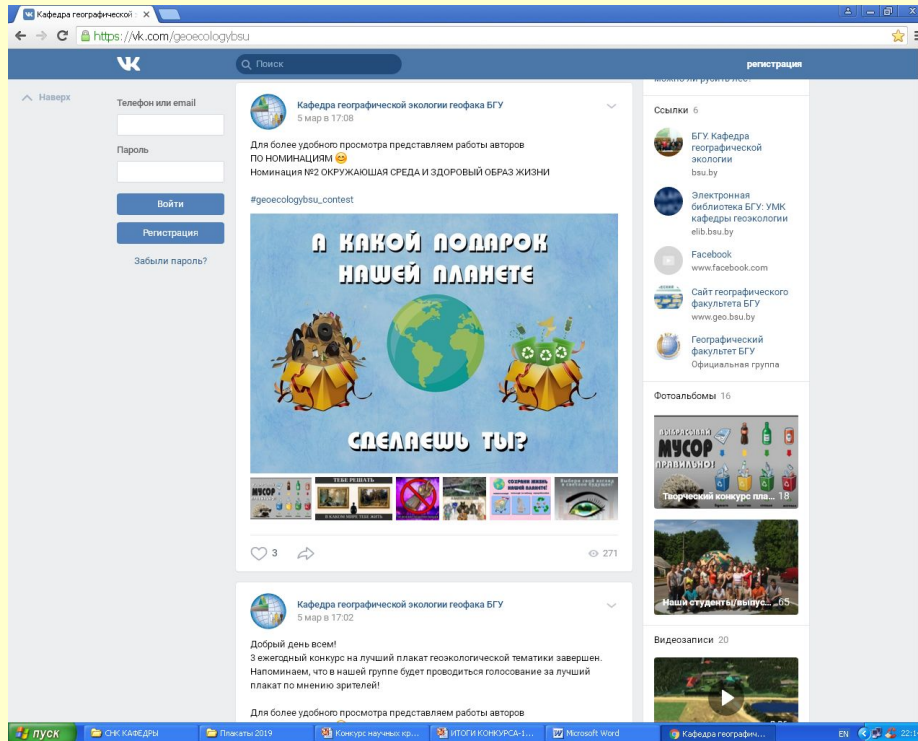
Кафедра географической ×

https://vk.com/geoecologybsu

Поиск

регистрация

Наверх

Телефон или email

Пароль

Войти

Регистрация

Забыли пароль?

Кафедра географической экологии геофака БГУ
5 мар в 17:08

Для более удобного просмотра представляем работы авторов ПО НОМИНАЦИЯМ 😊
Номинация №2 ОКРУЖАЮШАЯ СРЕДА И ЗДОРОВЫЙ ОБРАЗ ЖИЗНИ

#geoecologybsu_contest

А КАКОЙ ПОДАРОК НАШЕЙ ПЛАНЕТЕ СДЕЛАЕШЬ ТЫ?

МУСОР

ТЕБЕ РЕШАТЬ

В КАКОМ МИРЕ ТЕБЕ ЖИТЬ

СОХРАНИ ЖИЗНЬ НАШЕЙ ПЛАНЕТЕ!

3

271

Кафедра географической экологии геофака БГУ
5 мар в 17:02

Добрый день всем!
3 ежегодный конкурс на лучший плакат геоэкологической тематики завершен. Напоминаем, что в нашей группе будет проводиться голосование за лучший плакат по мнению зрителей!

Для более удобного просмотра представляем работы авторов

Ссылки 6

БГУ. Кафедра географической экологии
bsu.by

Электронная библиотека БГУ: УМК кафедры геоэкологии
elib.bsu.by

Facebook
www.facebook.com

Сайт географического факультета БГУ
www.geo.bsu.by

Географический факультет БГУ
Официальная группа

Фотоальбомы 16

МУСОР ПРАВИЛЬНО!

Творческий конкурс пла... 18

Наши студенты/выпуск... 65

Видеозаписи 20

пуск

СНК КАФЕДРЫ

Плакаты 2019

Конкурс научных кр...

ИТОГИ КОНКУРСА-1...

Microsoft Word

Кафедра географич...

EN

22:1